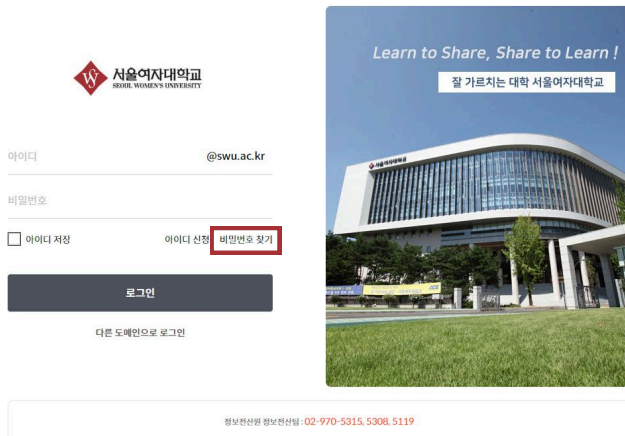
서울여자대학교
SEOUL WOMEN'S UNIVERSITY

아이디
@swu.ac.kr

비밀번호

아이디 저장
아이디 신청
비밀번호 찾기

로그인

다른 도메인으로 로그인

Learn to Share, Share to Learn !
잘 가르치는 대학 서울여자대학교

서울여자대학교

정보전산원 정보전산팀 : 02-970-5315, 5308, 5119